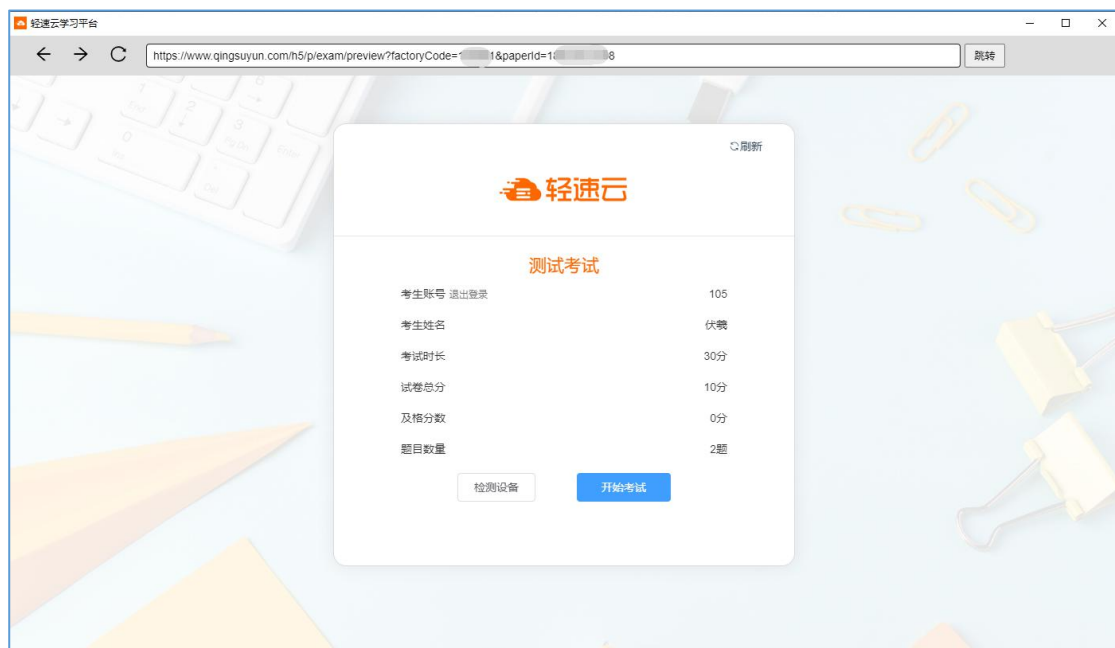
轻速云学习平台

https://www.qingsuyun.com/h5/p/exam/preview?factoryCode=1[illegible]1&paperId=1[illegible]8

跳转

刷新

轻速云

测试考试

考生账号 退出登录 105

考生姓名 伏羲

考试时长 30分

试卷总分 10分

及格分数 0分

题目数量 2题

检测设备

开始考试